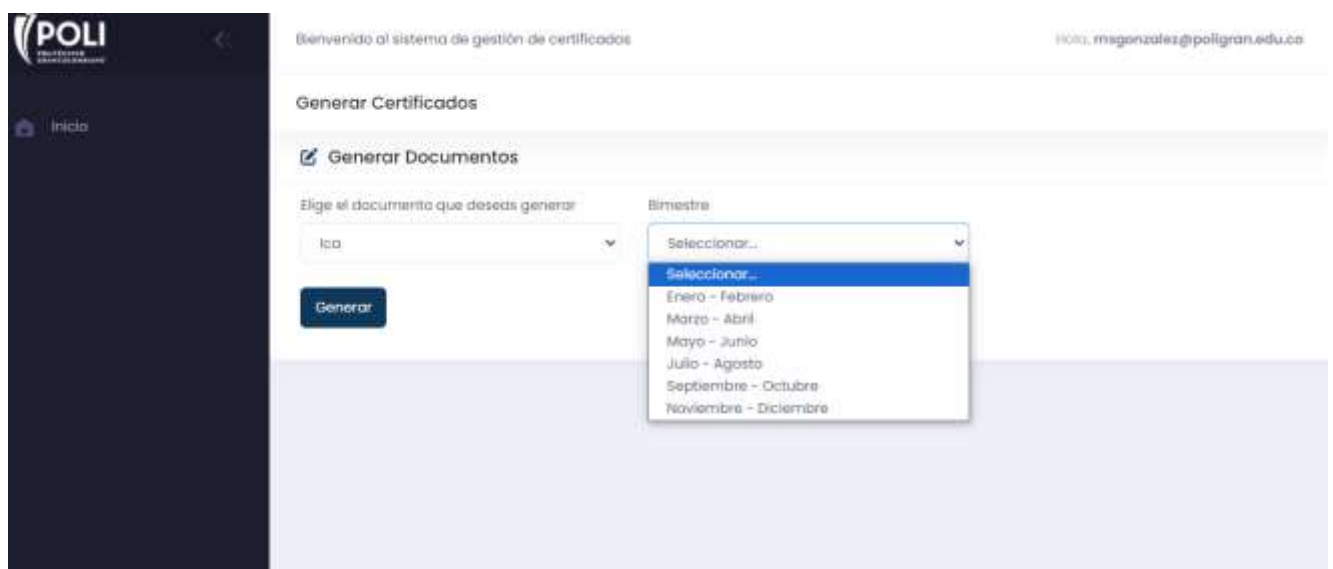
POLI
POLITÉCNICO GRANCOLOMBIANO

Inicio

Bienvenido al sistema de gestión de certificados

Hola, msgonzalez@poligran.edu.co

Generar Certificados

Generar Documentos

Elige el documento que deseas generar

Ica

Bimestre

Seleccionar...

Seleccionar...
Enero - Febrero
Marzo - Abril
Mayo - Junio
Julio - Agosto
Septiembre - Octubre
Noviembre - Diciembre

Generar